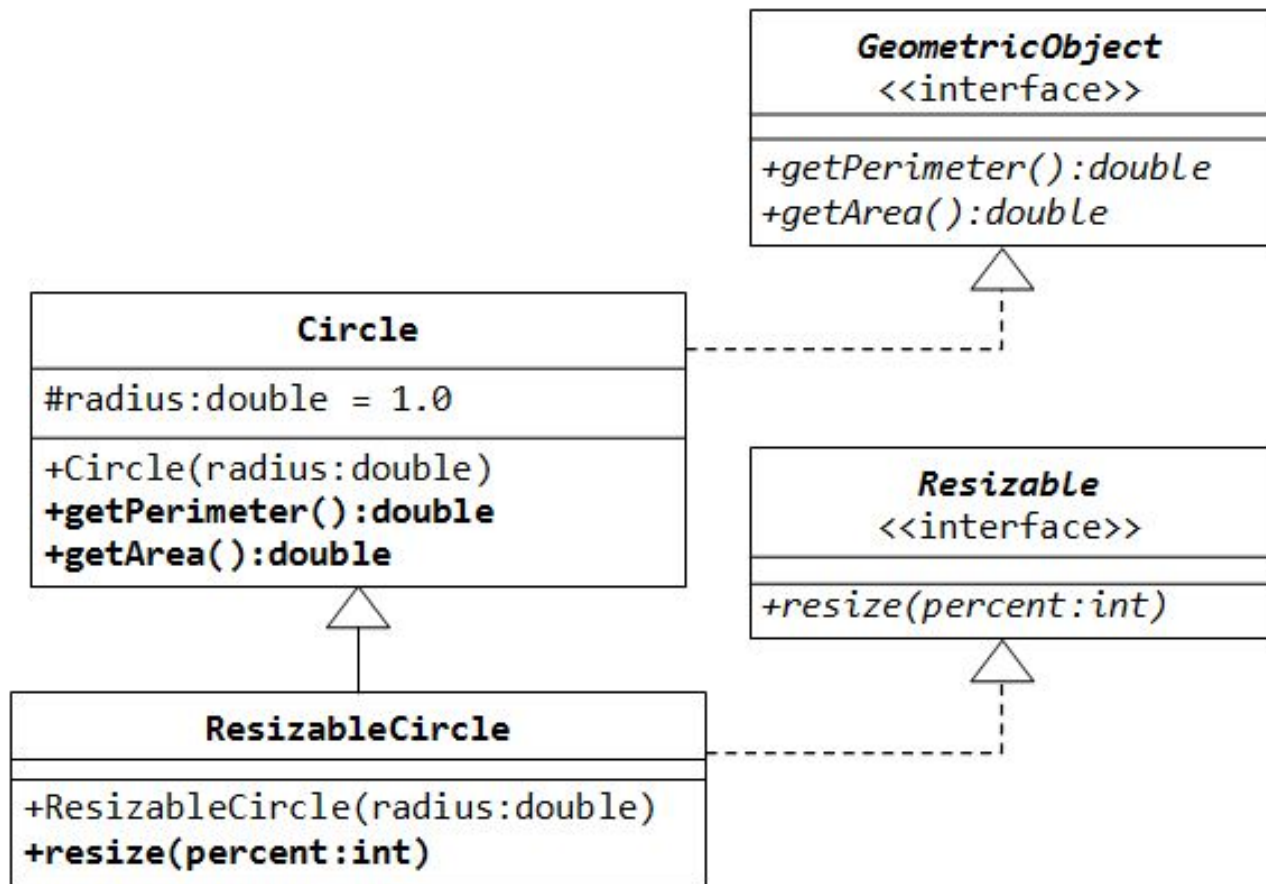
GeometricObject
<<interface>>

+getPerimeter():double
+getArea():double

Circle

#radius:double = 1.0

+Circle(radius:double)
+getPerimeter():double
+getArea():double

Resizable
<<interface>>

+resize(percent:int)

ResizableCircle

+ResizableCircle(radius:double)
+resize(percent:int)